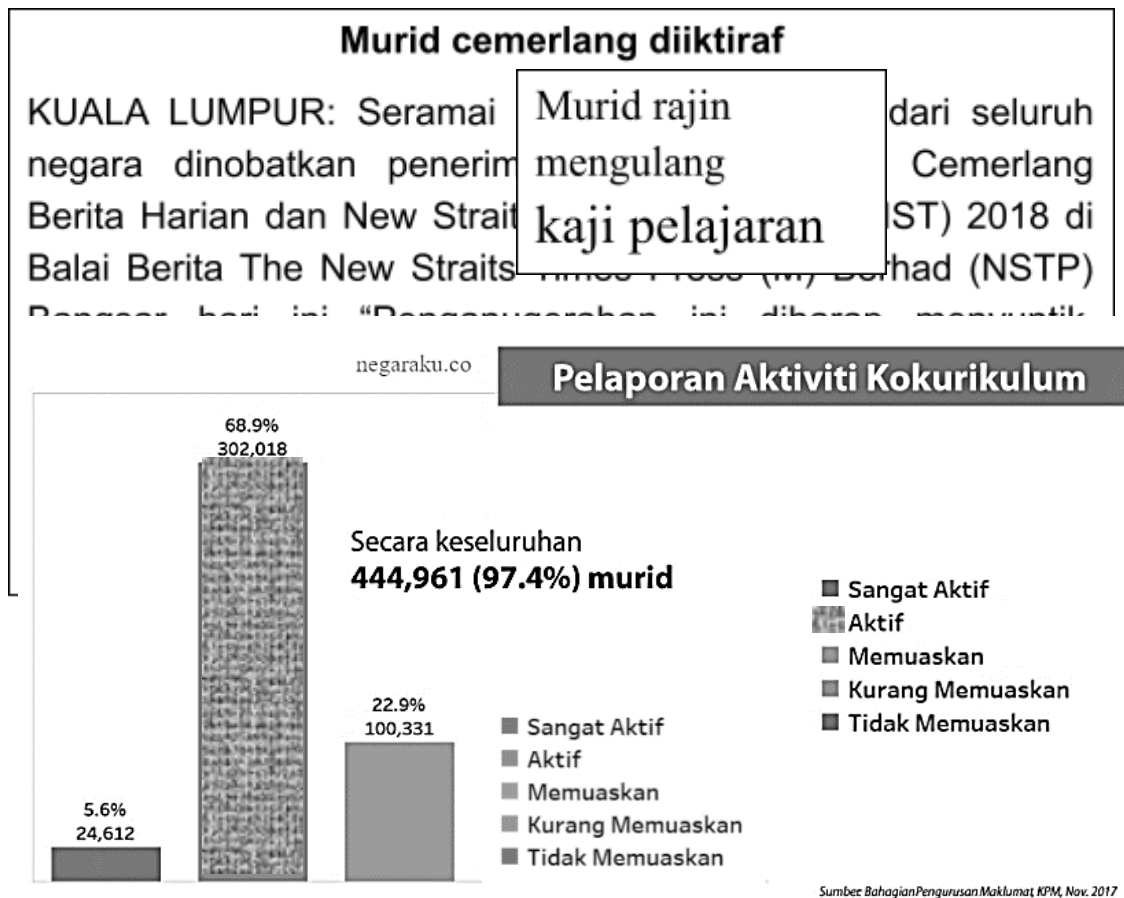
Murid cemerlang diiktiraf

KUALA LUMPUR: Seramai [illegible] dari seluruh negara dinobatkan penerim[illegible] Cemerlang Berita Harian dan New Strait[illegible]ST) 2018 di Balai Berita The New Straits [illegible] (NSTP) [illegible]

Murid rajin mengulang kaji pelajaran

negaraku.co

Pelaporan Aktiviti Kokurikulum

68.9%
302,018

Secara keseluruhan
444,961 (97.4%) murid

Sangat Aktif
Aktif
Memuaskan
Kurang Memuaskan
Tidak Memuaskan

22.9%
100,331

5.6%
24,612

Sangat Aktif
Aktif
Memuaskan
Kurang Memuaskan
Tidak Memuaskan

Sumbee Bahagian Pengurusan Maklumat, KPM, Nov. 2017